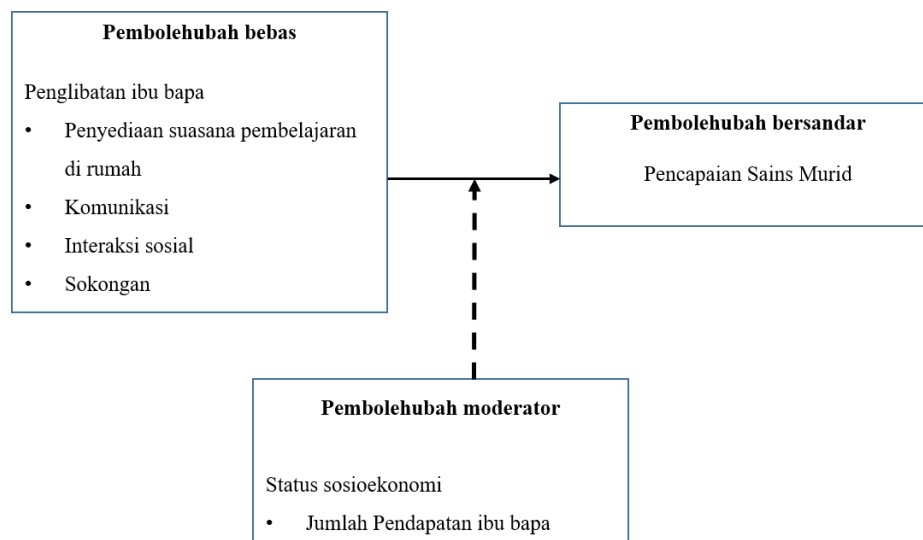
**Pembolehubah bebas**

Penglibatan ibu bapa

- Penyediaan suasana pembelajaran di rumah
- Komunikasi
- Interaksi sosial
- Sokongan

**Pembolehubah bersandar**

Pencapaian Sains Murid

**Pembolehubah moderator**

Status sosioekonomi

- Jumlah Pendapatan ibu bapa